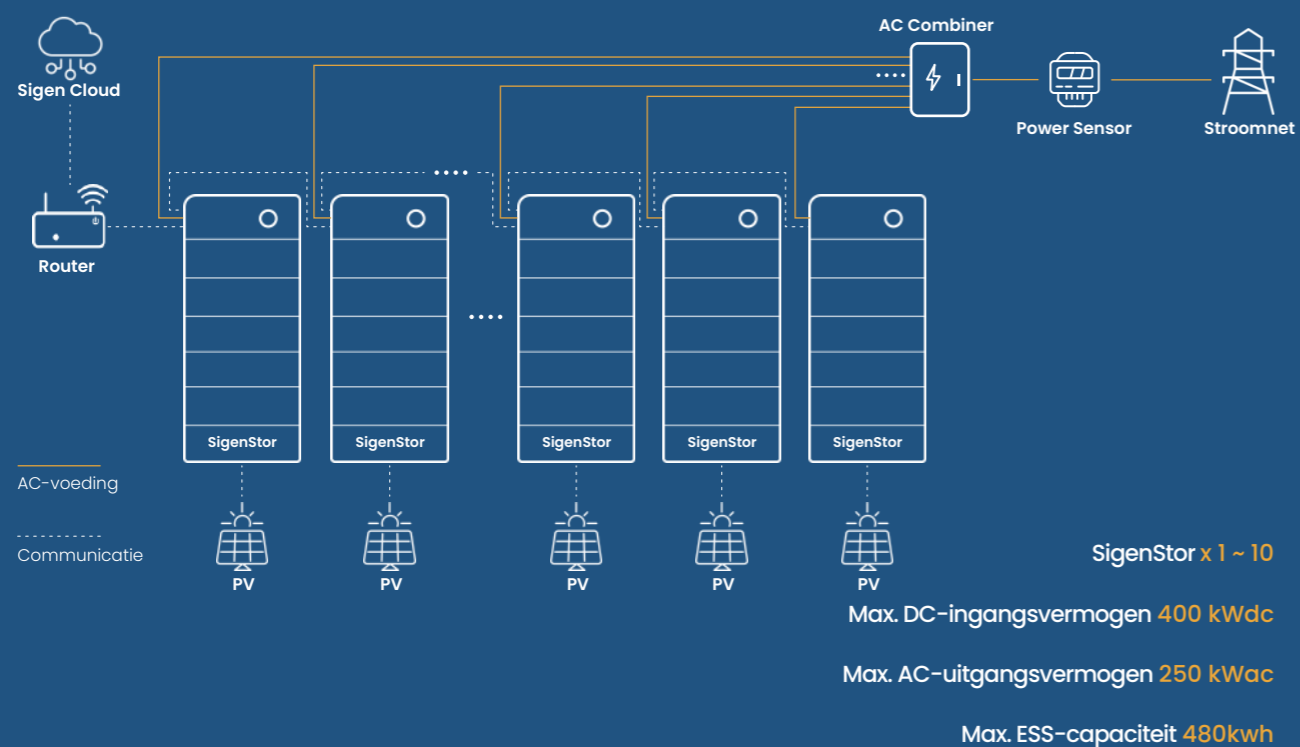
Sigen Cloud

AC Combiner

Power Sensor

Stroomnet

Router

SigenStor

SigenStor

SigenStor

SigenStor

SigenStor

AC-voeding

Communicatie

PV

PV

PV

PV

PV

SigenStor x 1 ~ 10

Max. DC-ingangsvermogen 400 kWdc

Max. AC-uitgangsvermogen 250 kWac

Max. ESS-capaciteit 480kwh